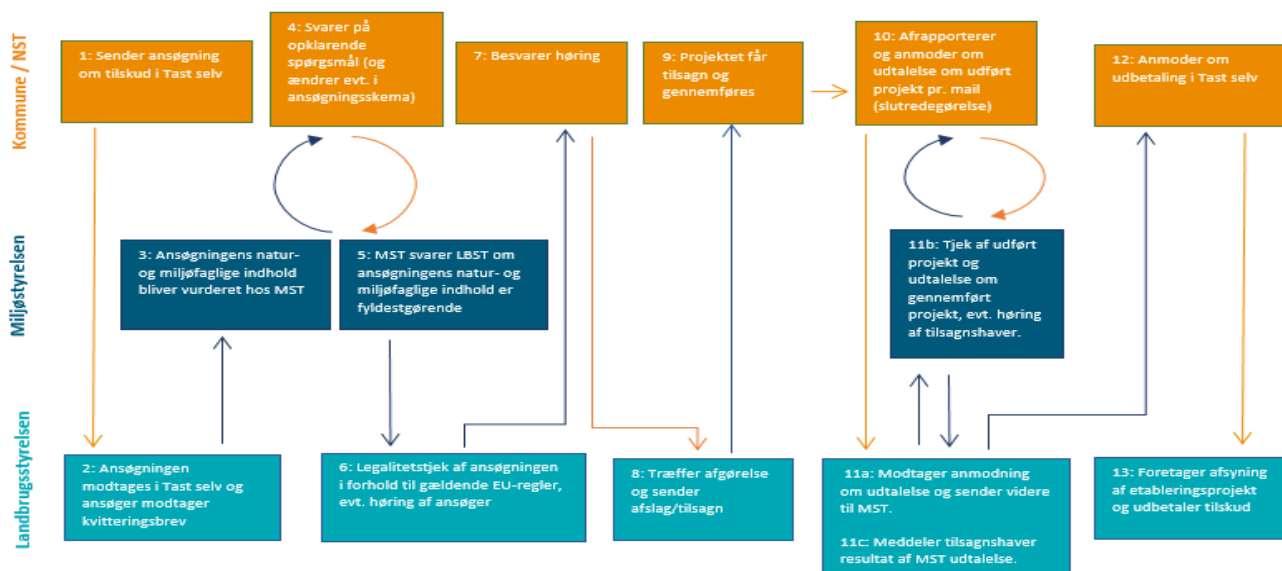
Kommune / NST

1: Sender ansøgning om tilskud i Tast selv

4: Svarer på opklarende spørgsmål (og ændrer evt. i ansøgningsskema)

7: Besvarer høring

9: Projektet får tilsagn og gennemføres

10: Afrapporterer og anmoder om udtalelse om udført projekt pr. mail (slutredegørelse)

12: Anmoder om udbetaling i Tast selv

Miljøstyrelsen

3: Ansøgningens natur- og miljøfaglige indhold bliver vurderet hos MST

5: MST svarer LBST om ansøgningens natur- og miljøfaglige indhold er fyldestgørende

11b: Tjek af udført projekt og udtalelse om gennemført projekt, evt. høring af tilsagnshaver.

Landbrugsstyrelsen

2: Ansøgningen modtages i Tast selv og ansøger modtager kvitteringsbrev

6: Legalitetstjek af ansøgningen i forhold til gældende EU-regler, evt. høring af ansøger

8: Træffer afgørelse og sender afslag/tilsagn

11a: Modtager anmodning om udtalelse og sender videre til MST.

11c: Meddeler tilsagnshaver resultat af MST udtalelse.

13: Foretager afsyning af etableringsprojekt og udbetaler tilskud